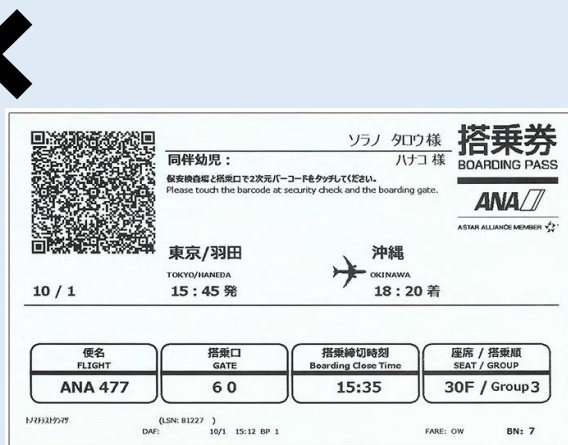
ソラノ タロウ様
同伴幼児：
ハナコ 様
保安検査場と搭乗口で2次元バーコードをタッチしてください。
Please touch the barcode at security check and the boarding gate.

搭乗券
BOARDING PASS
ANA
A STAR ALLIANCE MEMBER

東京/羽田
TOKYO/HANEDA
15：45 発

沖縄
OKINAWA
18：20 着

10 / 1

| 便名 FLIGHT | 搭乗口 GATE | 搭乗締切時刻 Boarding Close Time | 座席 / 搭乗順 SEAT / GROUP |
|---|---|---|---|
| ANA 477 | 6 0 | 15:35 | 30F / Group3 |

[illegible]
(LSN: 81227 )
DAF:
10/1 15:12 BP 1
FARE: OW
BN: 7